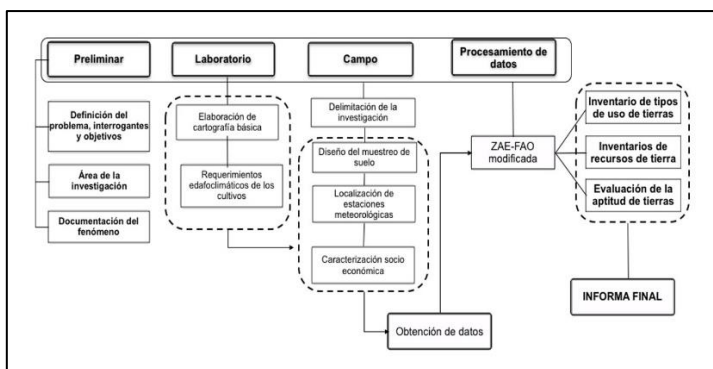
Preliminar

Laboratorio

Campo

Procesamiento de datos

Definición del problema, interrogantes y objetivos

Área de la investigación

Documentación del fenómeno

Elaboración de cartografía básica

Requerimientos edafoclimáticos de los cultivos

Delimitación de la investigación

Diseño del muestreo de suelo

Localización de estaciones meteorológicas

Caracterización socio económica

Obtención de datos

ZAE-FAO modificada

Inventario de tipos de uso de tierras

Inventarios de recursos de tierra

Evaluación de la aptitud de tierras

INFORMA FINAL